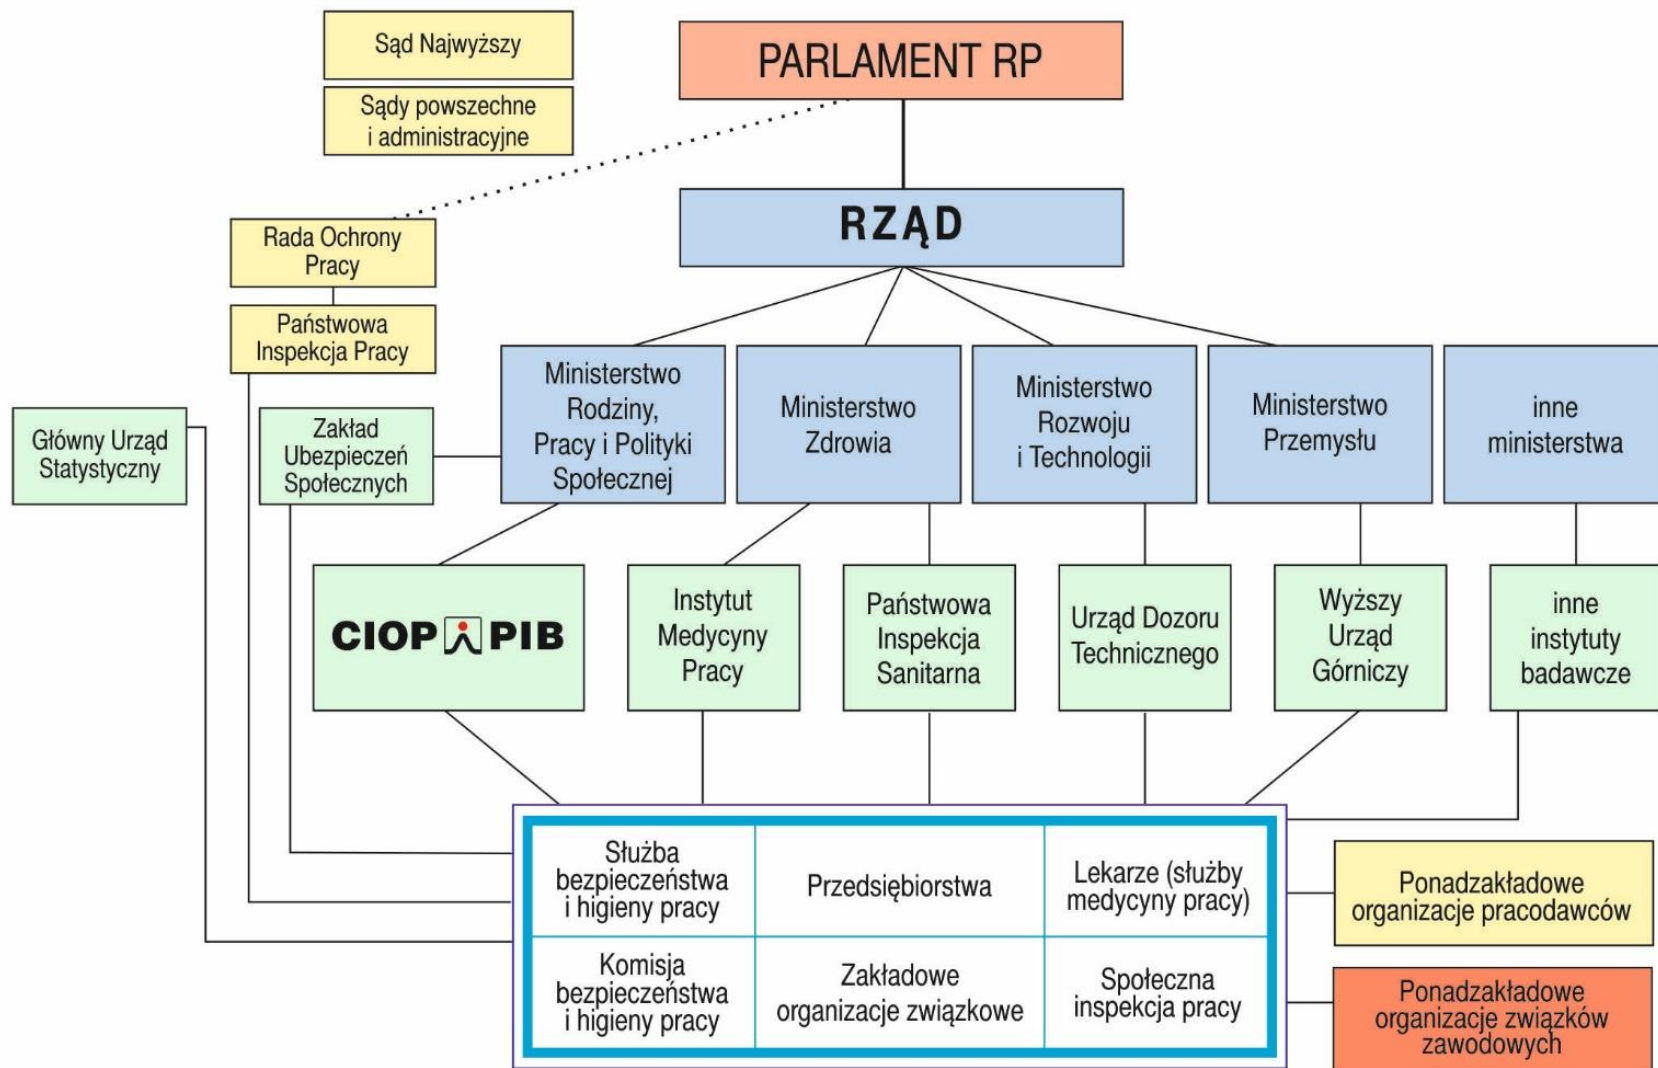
Sąd Najwyższy

Sądy powszechne i administracyjne

PARLAMENT RP

RZĄD

Rada Ochrony Pracy

Państwowa Inspekcja Pracy

Główny Urząd Statystyczny

Zakład Ubezpieczeń Społecznych

Ministerstwo Rodziny, Pracy i Polityki Społecznej

Ministerstwo Zdrowia

Ministerstwo Rozwoju i Technologii

Ministerstwo Przemysłu

inne ministerstwa

CIOP PIB

Instytut Medycyny Pracy

Państwowa Inspekcja Sanitarna

Urząd Dozoru Technicznego

Wyższy Urząd Górniczy

inne instytuty badawcze

| Służba bezpieczeństwa i higieny pracy | Przedsiębiorstwa | Lekarze (służby medycyny pracy) |
|---|---|---|
| Komisja bezpieczeństwa i higieny pracy | Zakładowe organizacje związkowe | Społeczna inspekcja pracy |

Ponadzakładowe organizacje pracodawców

Ponadzakładowe organizacje związków zawodowych